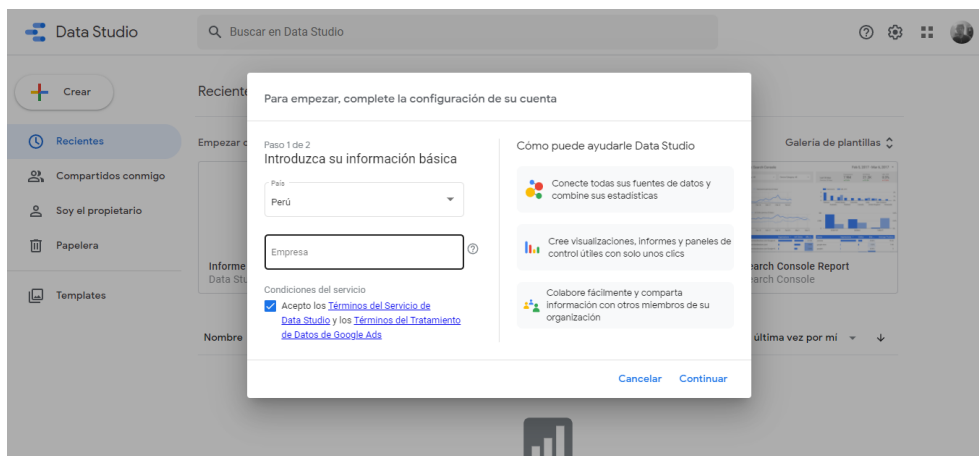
Data Studio

Buscar en Data Studio

Crear

Recientes

Compartidos conmigo

Soy el propietario

Papelera

Templates

Reciente

Empezar c

Galería de plantillas

Informe
Data Stu

earch Console Report
earch Console

Nombre

última vez por mí

Para empezar, complete la configuración de su cuenta

Paso 1 de 2
Introduzca su información básica

País
Perú

Empresa

Condiciones del servicio

Acepto los Términos del Servicio de Data Studio y los Términos del Tratamiento de Datos de Google Ads

Cómo puede ayudarle Data Studio

Conecte todas sus fuentes de datos y combine sus estadísticas

Cree visualizaciones, informes y paneles de control útiles con solo unos clics

Colabore fácilmente y comparta información con otros miembros de su organización

Cancelar

Continuar